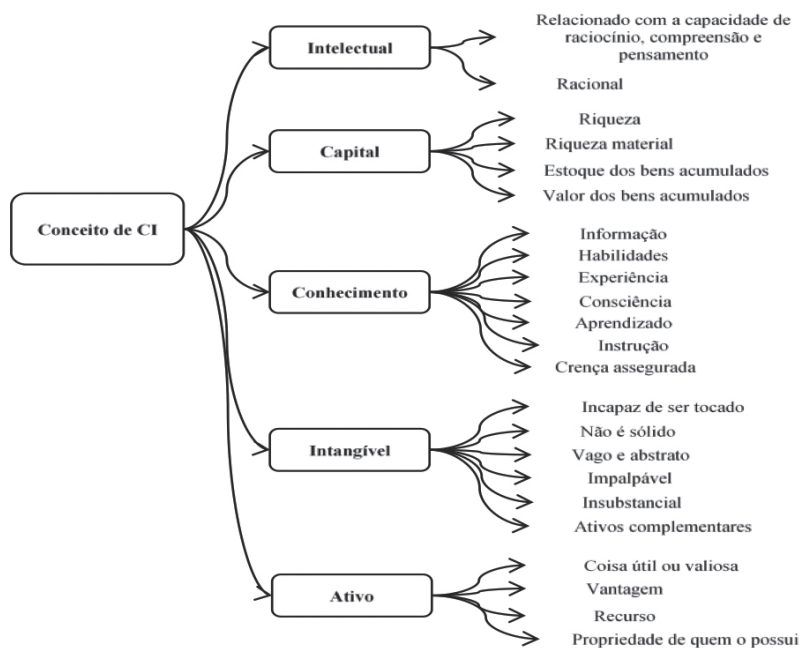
Conceito de CI

Intelectual
Relacionado com a capacidade de raciocínio, compreensão e pensamento
Racional

Capital
Riqueza
Riqueza material
Estoque dos bens acumulados
Valor dos bens acumulados

Conhecimento
Informação
Habilidades
Experiência
Consciência
Aprendizado
Instrução
Crença assegurada

Intangível
Incapaz de ser tocado
Não é sólido
Vago e abstrato
Impalpável
Insubstancial
Ativos complementares

Ativo
Coisa útil ou valiosa
Vantagem
Recurso
Propriedade de quem o possui